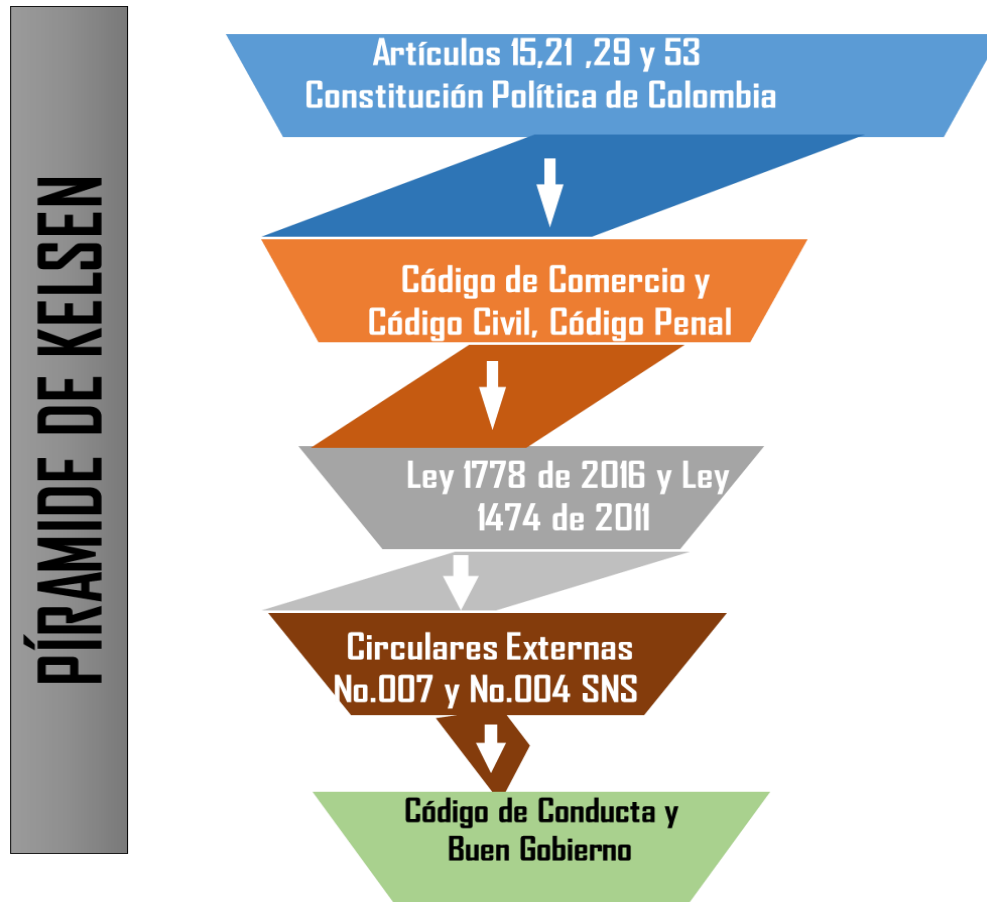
PÍRAMIDE DE KELSEN

Artículos 15,21 ,29 y 53
Constitución Política de Colombia

Código de Comercio y
Código Civil, Código Penal

Ley 1778 de 2016 y Ley
1474 de 2011

Circulares Externas
No.007 y No.004 SNS

Código de Conducta y
Buen Gobierno